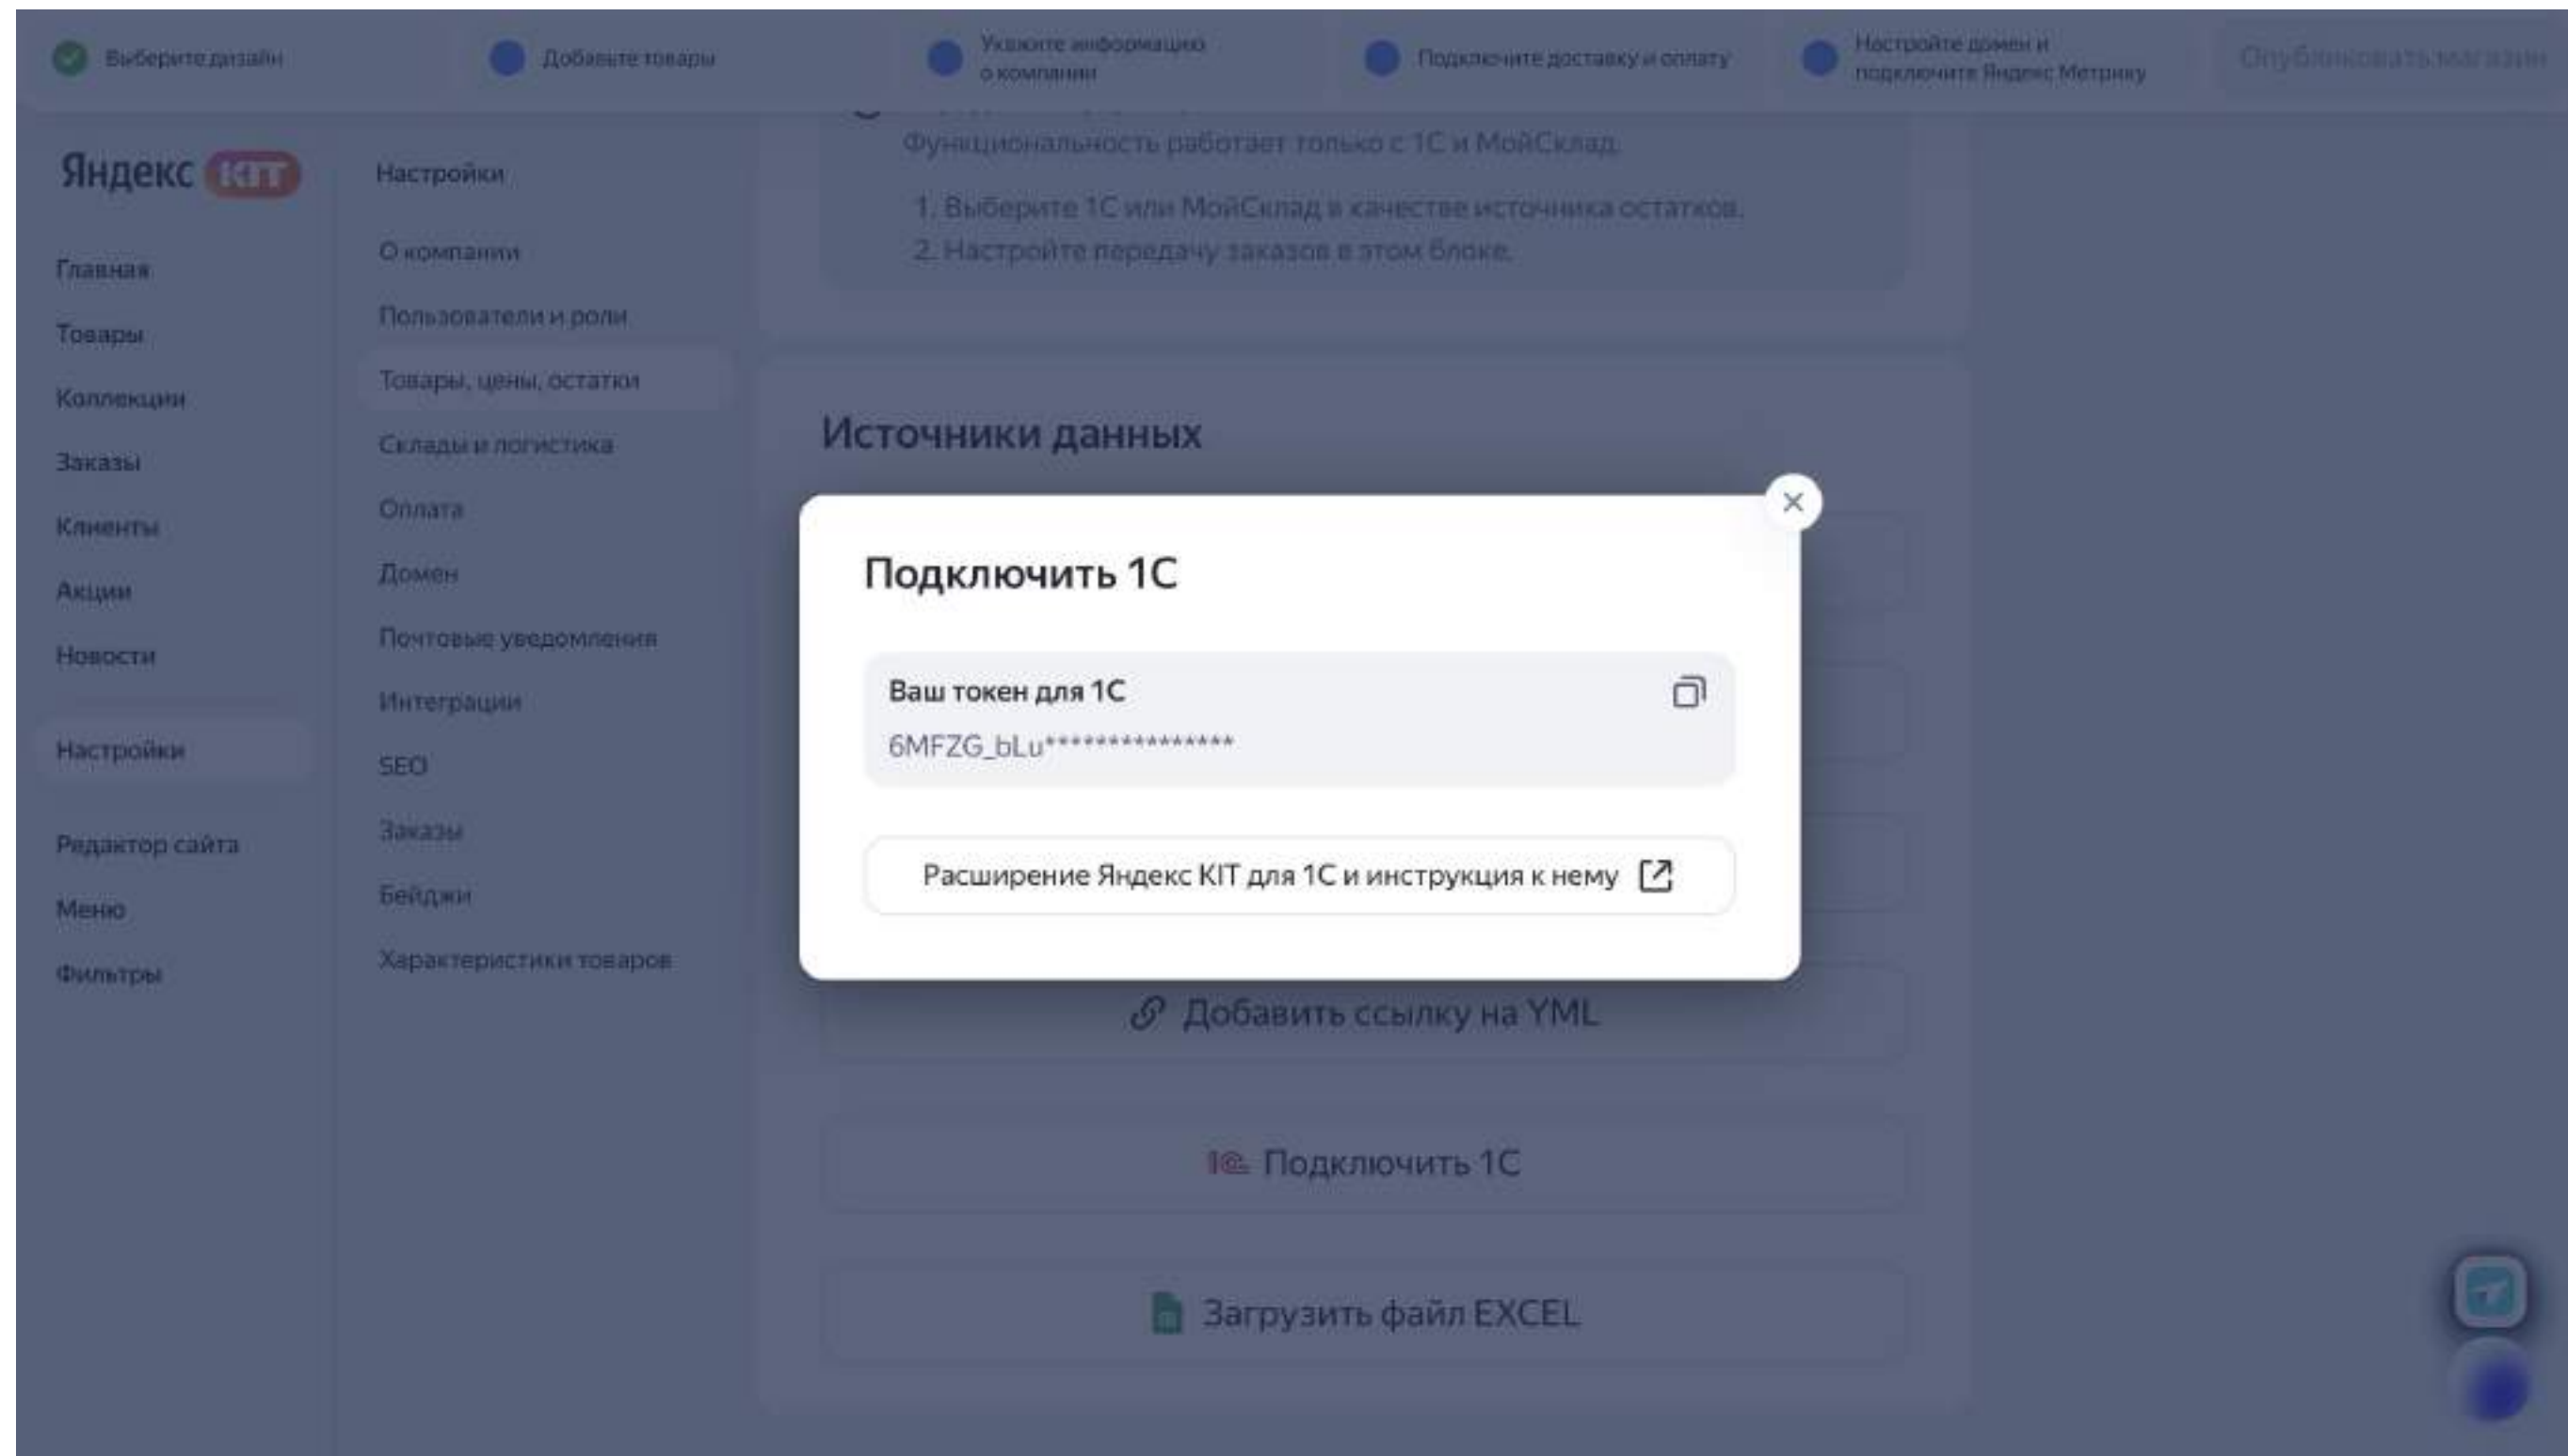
Выберите дизайн

Добавьте товары

Укажите информацию о компании

Подключите доставку и оплату

Настройте домен и подключите Яндекс Метрику

Опубликовать магазин

Яндекс КIТ

Главная
Товары
Коллекции
Заказы
Клиенты
Акции
Новости
Настройки
Редактор сайта
Меню
Фильтры

Настройки
О компании
Пользователи и роли
Товары, цены, остатки
Склады и логистика
Оплата
Домен
Почтовые уведомления
Интеграции
SEO
Заказы
Бейджи
Характеристики товаров

Функциональность работает только с 1С и МойСклад.

1. Выберите 1С или МойСклад в качестве источника остатков.
2. Настройте передачу заказов в этом блоке.

Источники данных

Подключить 1С

Ваш токен для 1С
6MFZG_bLu***************

Расширение Яндекс КIТ для 1С и инструкция к нему

Добавить ссылку на YML

Подключить 1С

Загрузить файл EXCEL